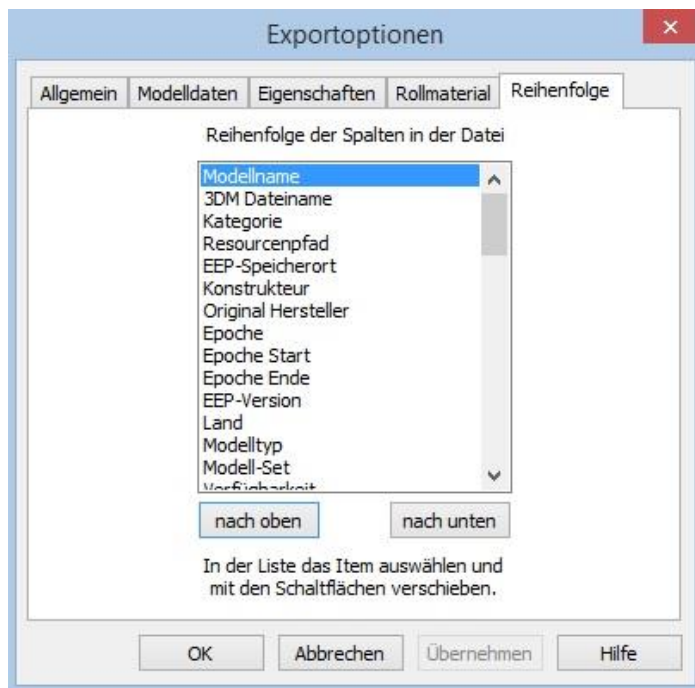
Exportoptionen

Allgemein | Modelldaten | Eigenschaften | Rollmaterial | Reihenfolge

Reihenfolge der Spalten in der Datei

Modellname
3DM Dateiname
Kategorie
Resourcenpfad
EEP-Speicherort
Konstrukteur
Original Hersteller
Epoche
Epoche Start
Epoche Ende
EEP-Version
Land
Modelltyp
Modell-Set
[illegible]

nach oben
nach unten

In der Liste das Item auswählen und mit den Schaltflächen verschieben.

OK
Abbrechen
Übernehmen
Hilfe